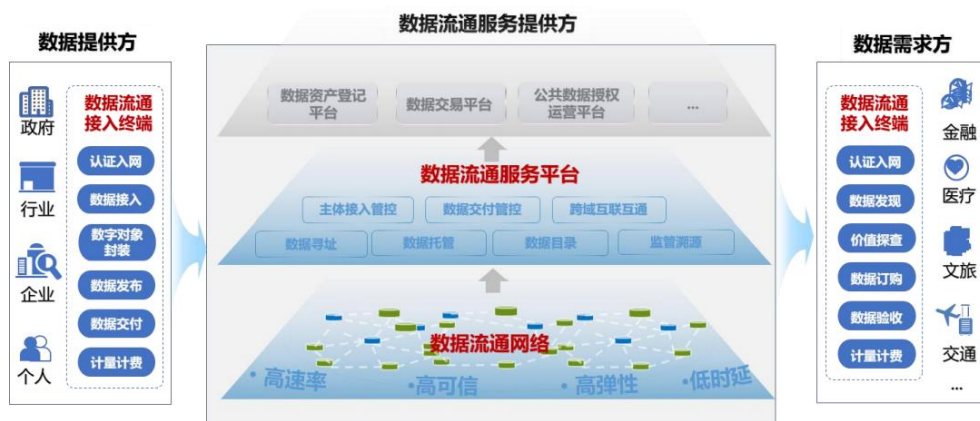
数据提供方

政府
行业
企业
个人

数据流通接入终端
认证入网
数据接入
数字对象封装
数据发布
数据交付
计量计费

数据流通服务提供方

数据资产登记平台
数据交易平台
公共数据授权运营平台
...

数据流通服务平台
主体接入管控
数据交付管控
跨域互联互通
数据寻址
数据托管
数据目录
监管溯源

数据流通网络
• 高速率
•高可信
• 高弹性
•低时延

数据需求方

数据流通接入终端
认证入网
数据发现
价值探查
数据订购
数据验收
计量计费

金融
医疗
文旅
交通
...